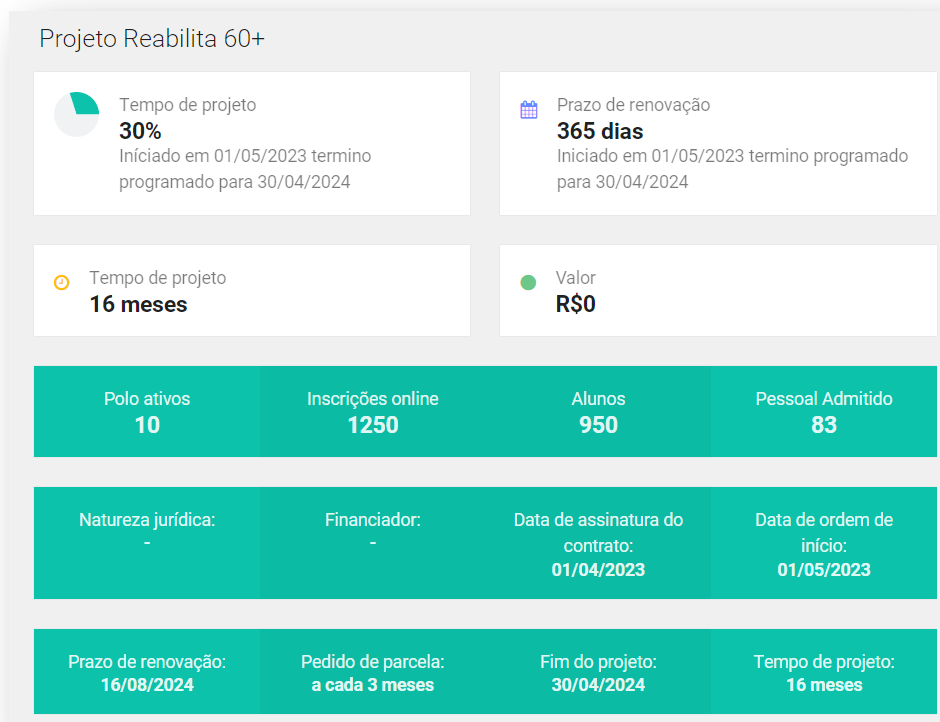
Projeto Reabilita 60+

Tempo de projeto
30%
Iniciado em 01/05/2023 termino programado para 30/04/2024

Prazo de renovação
365 dias
Iniciado em 01/05/2023 termino programado para 30/04/2024

Tempo de projeto
16 meses

Valor
R$0

| Polo ativos 10 | Inscrições online 1250 | Alunos 950 | Pessoal Admitido 83 |
|---|---|---|---|
| Natureza jurídica: - | Financiador: - | Data de assinatura do contrato: 01/04/2023 | Data de ordem de início: 01/05/2023 |
| Prazo de renovação: 16/08/2024 | Pedido de parcela: a cada 3 meses | Fim do projeto: 30/04/2024 | Tempo de projeto: 16 meses |